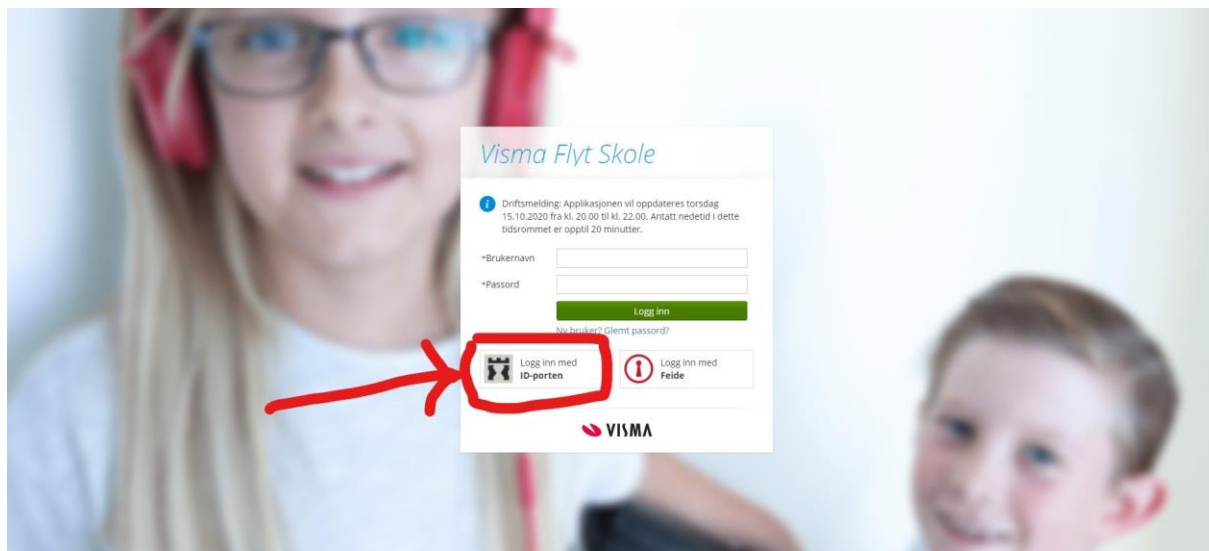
Visma Flyt Skole

Driftsmelding: Applikasjonen vil oppdateres torsdag 15.10.2020 fra kl. 20.00 til kl. 22.00. Antatt nedetid i dette tidsrommet er opptil 20 minutter.

*Brukernavn

*Passord

Logg inn

Ny bruker? Glemt passord?

Logg inn med
ID-porten

Logg inn med
Feide

VISMA